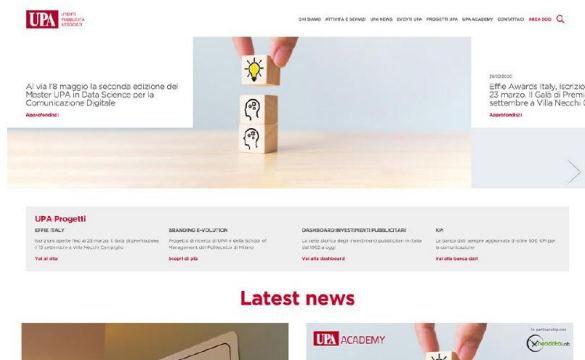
UPA UTENTI PUBBLICITÀ ASSOCIATI

CHI SIAMO ATTIVITÀ E SERVIZI UPA NEWS EVENTI UPA PROGETTI UPA UPA ACADEMY CONTATTACI AREA SOCI

Al via l'8 maggio la seconda edizione del Master UPA in Data Science per la Comunicazione Digitale

Approfondisci

20/12/2020

Effie Awards Italy, iscrizio 23 marzo. Il Gala di Premi settembre a Villa Necchi C

Approfondisci

UPA Progetti

EFFIE ITALY

Iscrizioni aperte fino al 23 marzo. Il Gala di premiazione il 13 settembre a Villa Necchi Campiglio

Vai al sito

BRANDING E-VOLUTION

Progetto di ricerca di UPA e della School of Management del Politecnico di Milano

Scopri di più

DASHBOARD INVESTIMENTI PUBBLICITARI

La serie storica degli investimenti pubblicitari in Italia dal 1962 a oggi

Vai alla dashboard

KPI

La banca dati sempre aggiornata di oltre 100 KPI per la comunicazione

Vai alla banca dati

Latest news

UPA ACADEMY

In partnership con

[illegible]